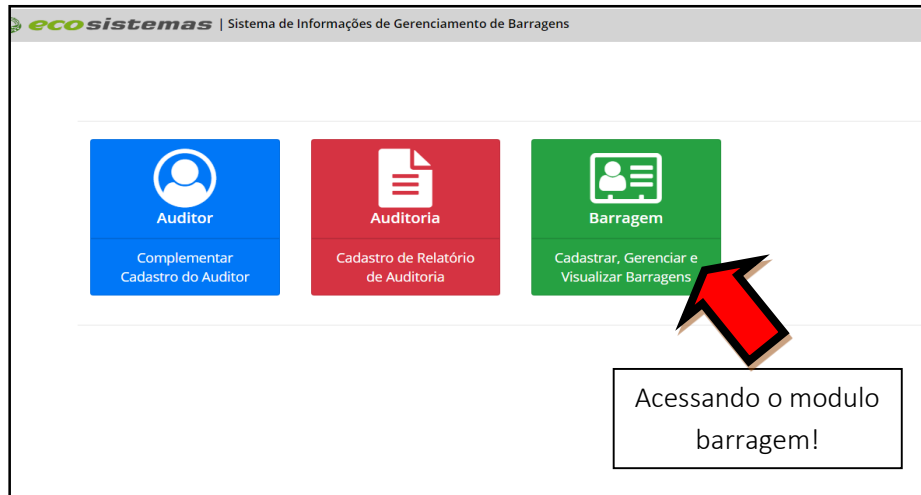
ecosistemas | Sistema de Informações de Gerenciamento de Barragens

Auditor

Complementar Cadastro do Auditor

Auditoria

Cadastro de Relatório de Auditoria

Barragem

Cadastrar, Gerenciar e Visualizar Barragens

Acessando o modulo barragem!